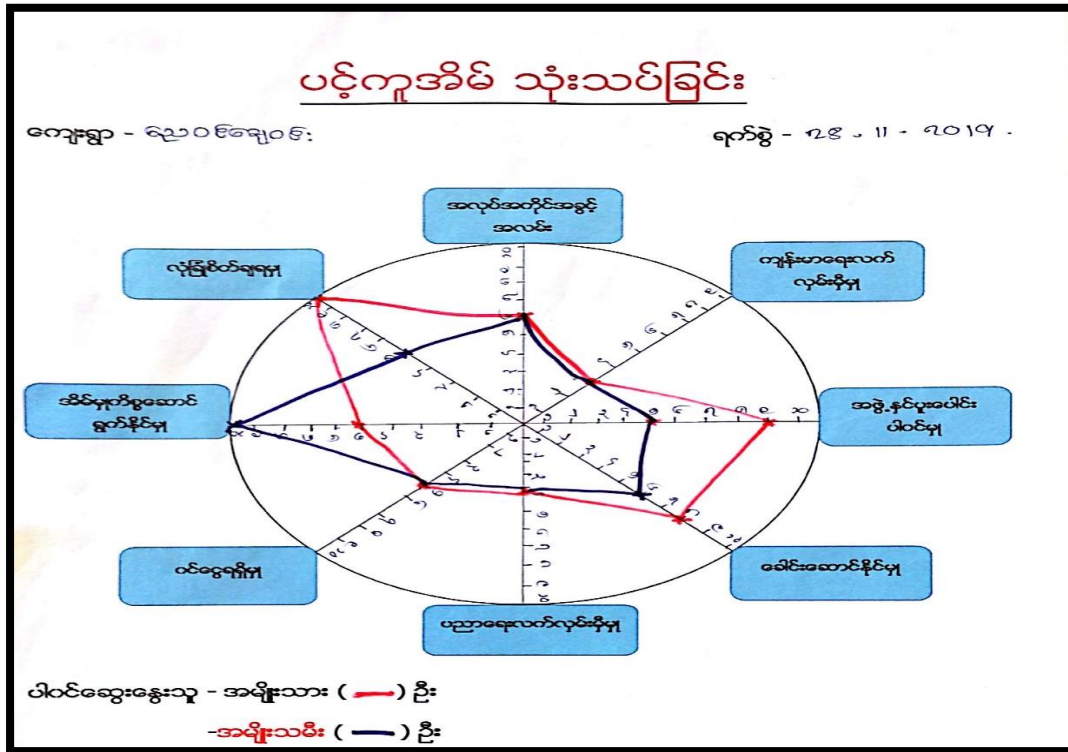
ပင့်ကူအိမ် သုံးသပ်ခြင်း

ကျေးရွာ - ညောင်ချောင်း

ရက်စွဲ - ၂၈ ၊ ၁၁ ၊ ၂၀၁၇ ၊

အလုပ်အကိုင်အခွင့်အလမ်း

ကျန်းမာရေးလက်လှမ်းမီမှု

အဖွဲ့နှင့်ပူးပေါင်းပါဝင်မှု

ခေါင်းဆောင်နိုင်မှု

ပညာရေးလက်လှမ်းမီမှု

ဝင်ငွေရရှိမှု

အိမ်မှုကိစ္စဆောင်ရွက်နိုင်မှု

လုံခြုံစိတ်ချရမှု

ပါဝင်ဆွေးနွေးသူ - အမျိုးသား ( ) ဦး

-အမျိုးသမီး ( ) ဦး